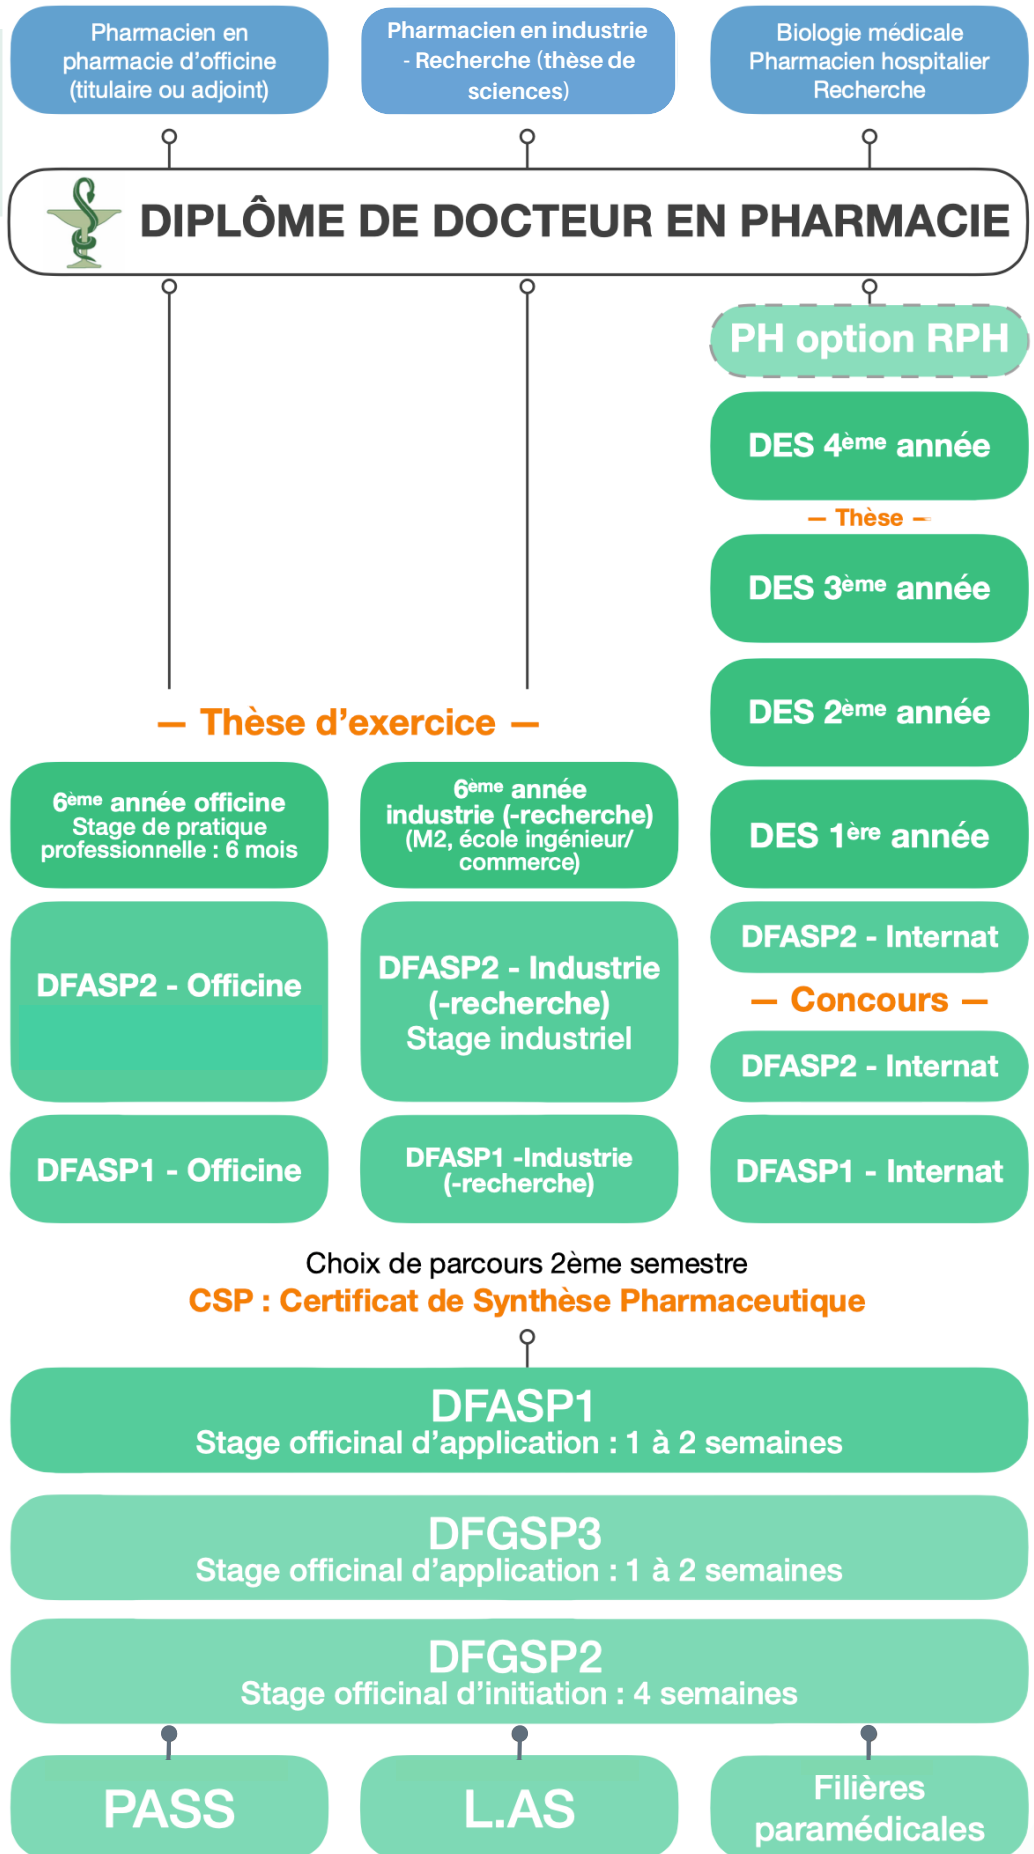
Pharmacien en pharmacie d'officine (titulaire ou adjoint)

Pharmacien en industrie - Recherche (thèse de sciences)

Biologie médicale Pharmacien hospitalier Recherche

DIPLÔME DE DOCTEUR EN PHARMACIE

PH option RPH

DES 4ème année

– Thèse –

DES 3ème année

DES 2ème année

DES 1ère année

– Thèse d'exercice –

6ème année officine Stage de pratique professionnelle : 6 mois

6ème année industrie (-recherche) (M2, école ingénieur/ commerce)

DFASP2 - Internat

– Concours –

DFASP2 - Internat

DFASP2 - Officine

DFASP2 - Industrie (-recherche) Stage industriel

DFASP1 - Officine

DFASP1 -Industrie (-recherche)

DFASP1 - Internat

Choix de parcours 2ème semestre

CSP : Certificat de Synthèse Pharmaceutique

DFASP1
Stage officinal d'application : 1 à 2 semaines

DFGSP3
Stage officinal d'application : 1 à 2 semaines

DFGSP2
Stage officinal d'initiation : 4 semaines

PASS

L.AS

Filières paramédicales